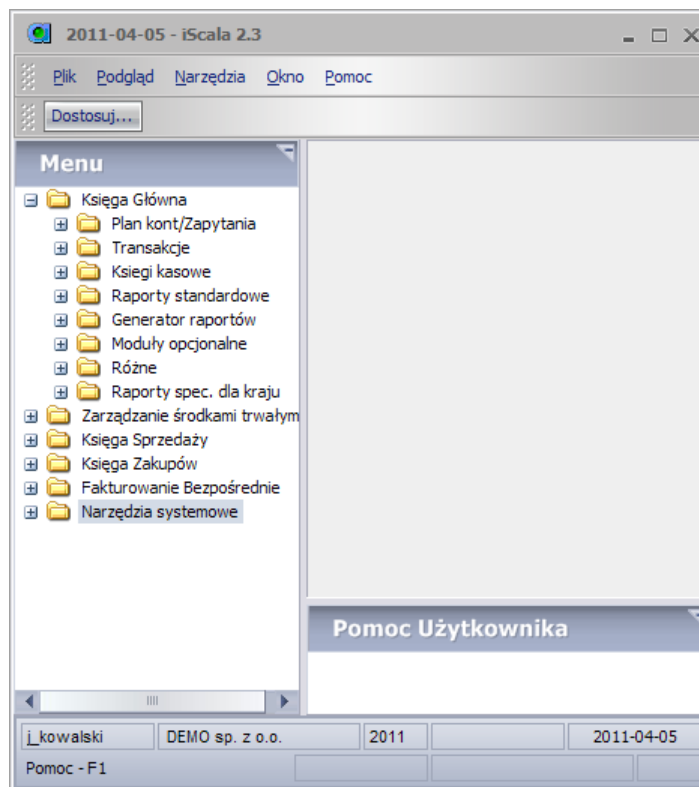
2011-04-05 - iScala 2.3

Plik Podgląd Narzędzia Okno Pomoc

Dostosuj...

Menu

Księga Główna
Plan kont/Zapytania
Transakcje
Ksiegi kasowe
Raporty standardowe
Generator raportów
Moduły opcjonalne
Różne
Raporty spec. dla kraju
Zarządzanie środkami trwałym
Księga Sprzedaży
Księga Zakupów
Fakturowanie Bezpośrednie
Narzędzia systemowe

Pomoc Użytkownika

j_kowalski | DEMO sp. z o.o. | 2011 | 2011-04-05

Pomoc - F1